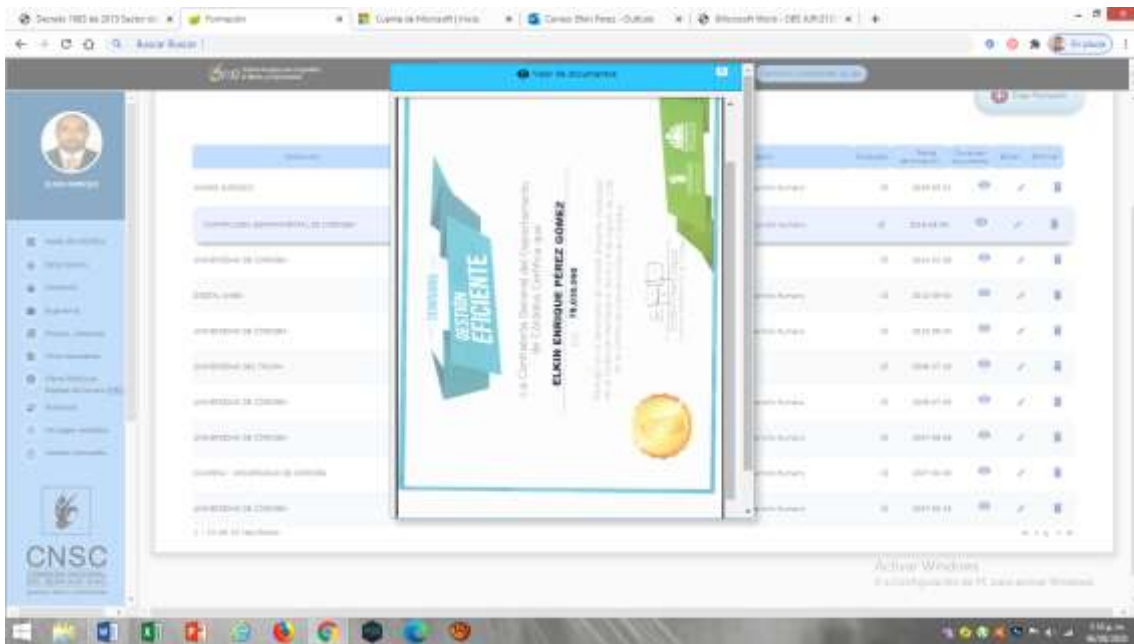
Decreto 1083 de 2015 Sector d | Formación | Cuenta de Microsoft | Inicio | Correo: Elkin Perez - Outlook | Microsoft Word - DEC 826 2011

Buscar Buscar

Visor de documentos

La Contraloría General del Departamento de Córdoba Certifica que

ELKIN ENRIQUE PEREZ GOMEZ

78.032.066

GESTIÓN EFICIENTE

CNSC

Activar Windows
Ve a Configuración de PC para activar Windows.